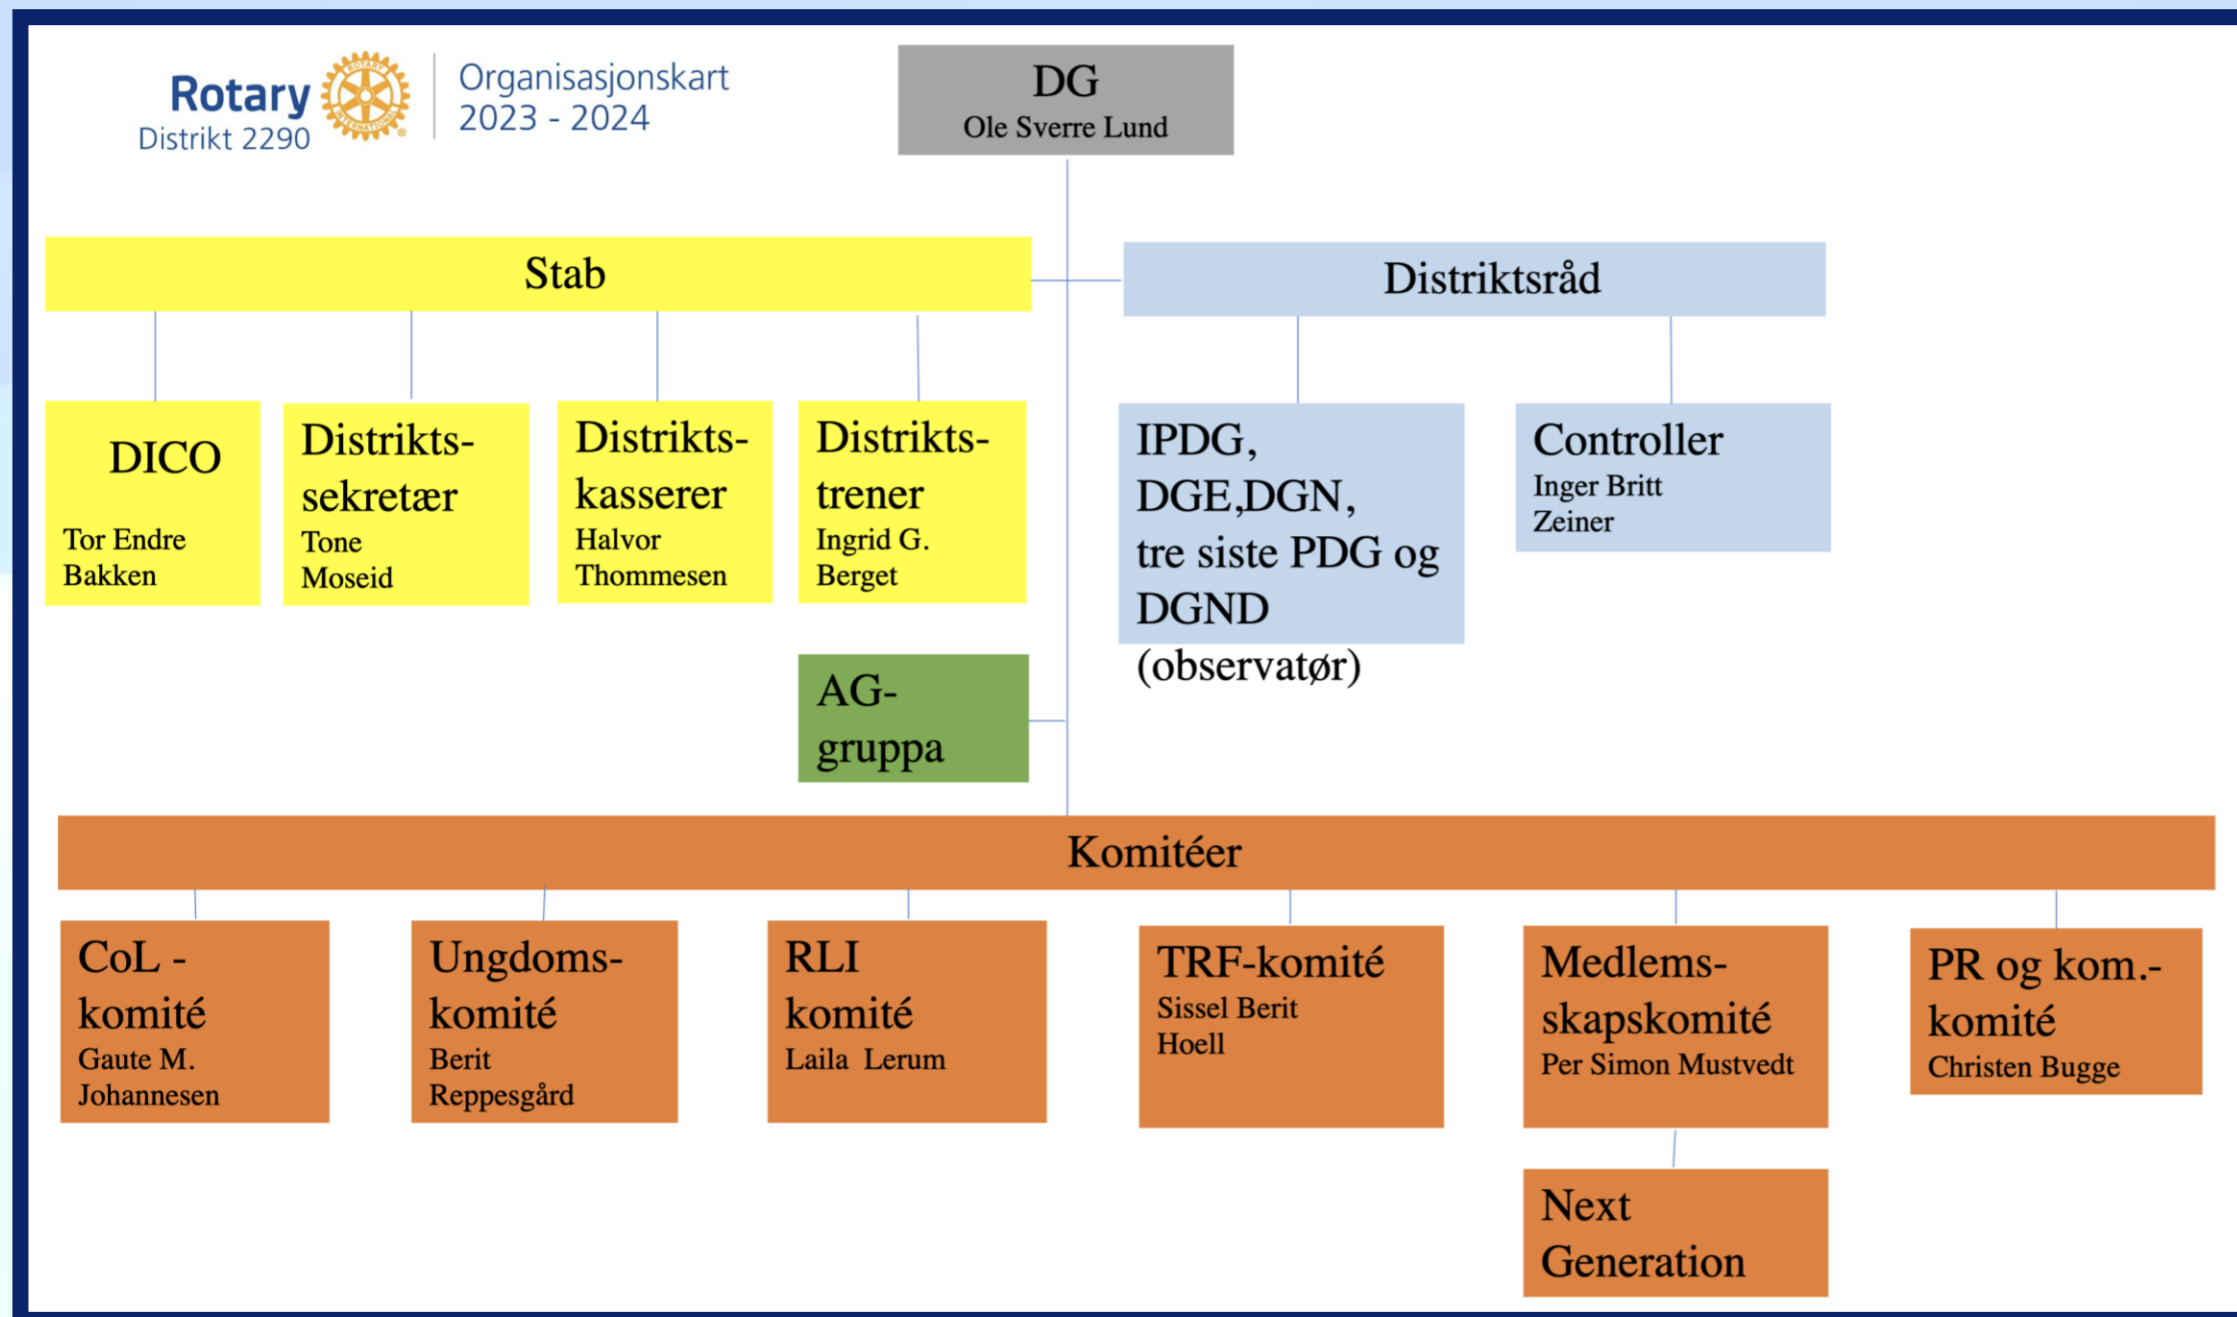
Rotary Distrikt 2290

Organisasjonskart 2023 - 2024

DG
Ole Sverre Lund

Stab

DICO
Tor Endre Bakken

Distrikts-sekretær
Tone Moseid

Distrikts-kasserer
Halvor Thommesen

Distrikts-trener
Ingrid G. Berget

AG-gruppa

Distriktsråd

IPDG, DGE,DGN, tre siste PDG og DGND (observatør)

Controller
Inger Britt Zeiner

Komitéer

CoL - komité
Gaute M. Johannesen

Ungdoms-komité
Berit Reppesgård

RLI komité
Laila Lerum

TRF-komité
Sissel Berit Hoell

Medlems-skapskomité
Per Simon Mustvedt

PR og kom.-komité
Christen Bugge

Next Generation